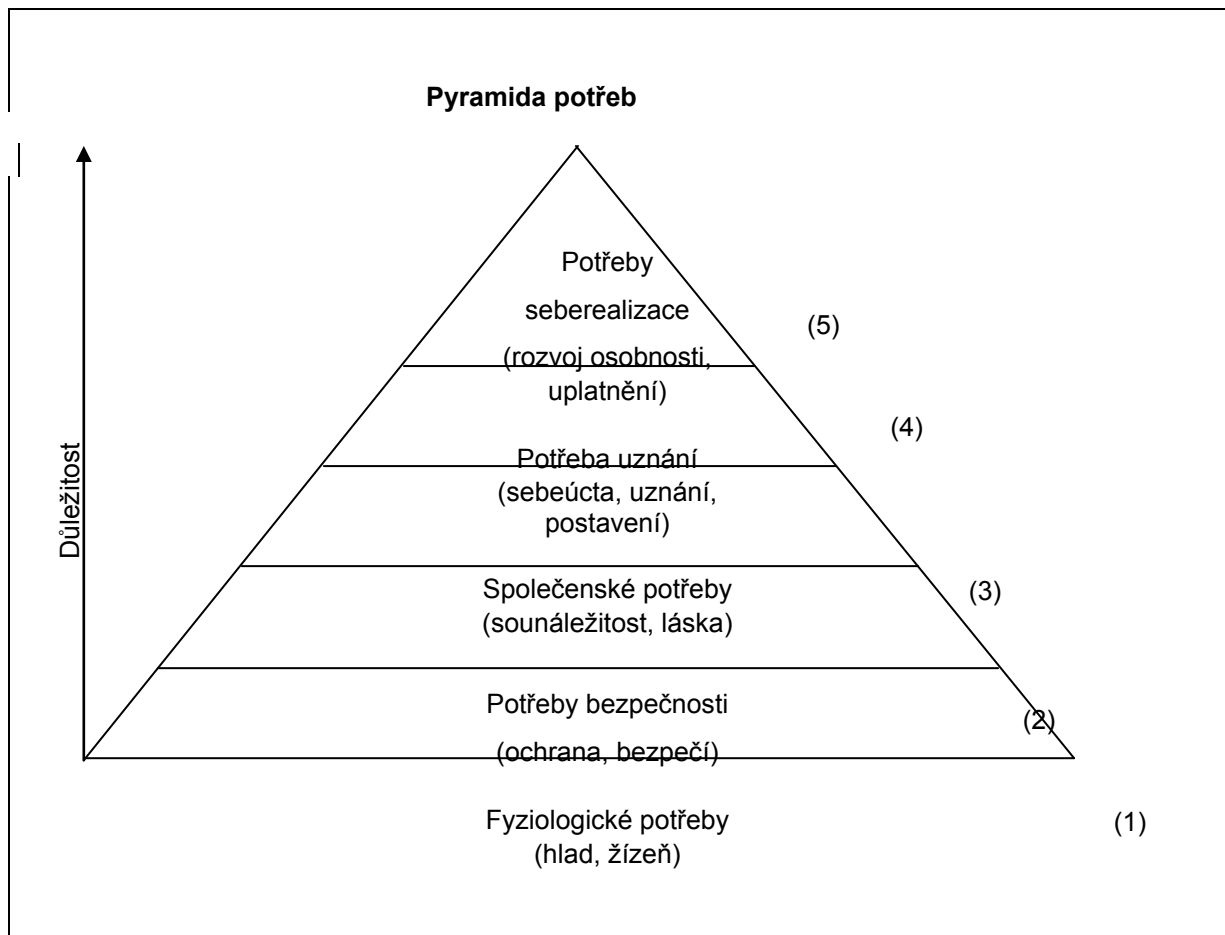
Pyramida potřeb

Důležitost

Potřeby seberealizace (rozvoj osobnosti, uplatnění)

(5)

(4)

Potřeba uznání (sebeúcta, uznání, postavení)

Společenské potřeby (sounáležitost, láska)

(3)

Potřeby bezpečnosti (ochrana, bezpečí)

(2)

Fyziologické potřeby (hlad, žízeň)

(1)